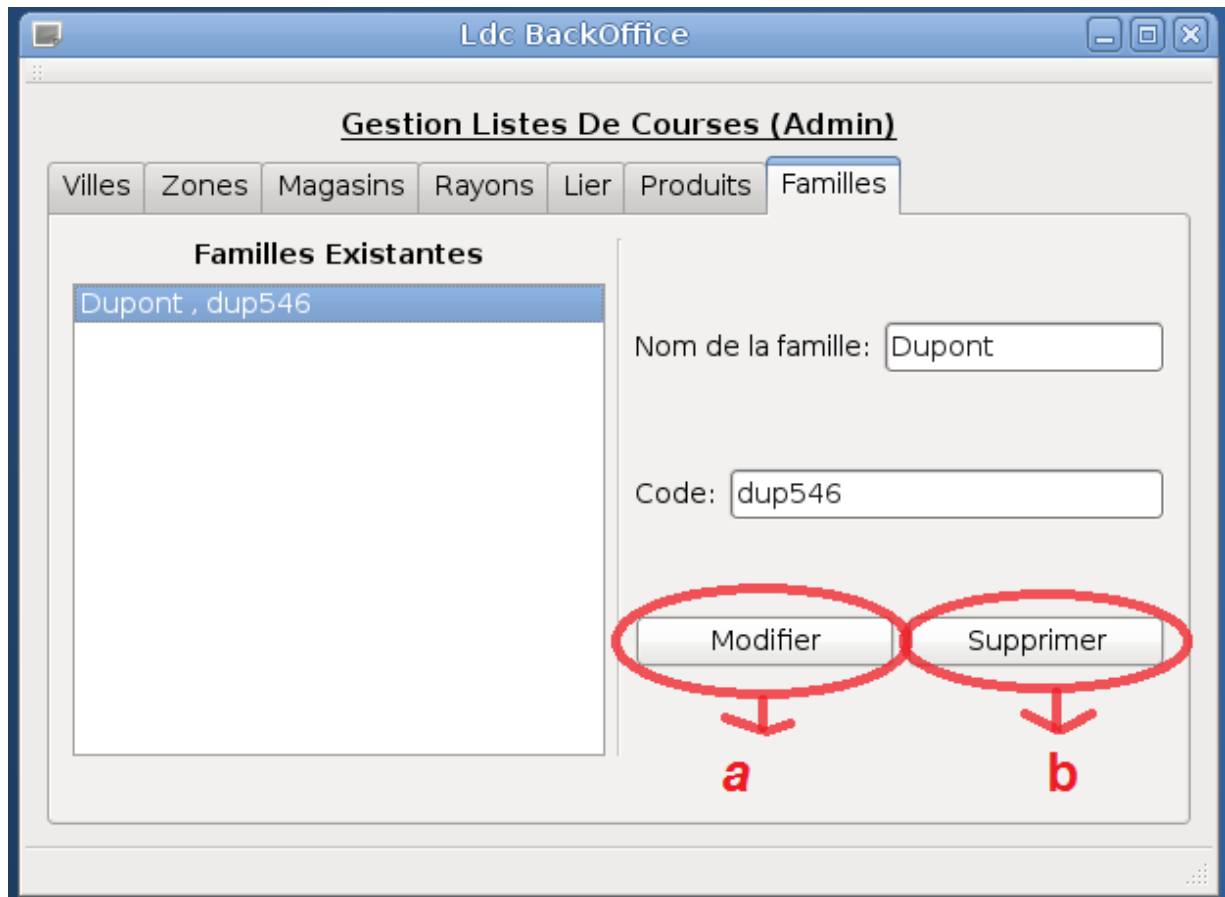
Ldc BackOffice

Gestion Listes De Courses (Admin)

Villes | Zones | Magasins | Rayons | Lier | Produits | Familles

Familles Existantes

Dupont , dup546

Nom de la famille: Dupont

Code: dup546

Modifier

Supprimer

a

b